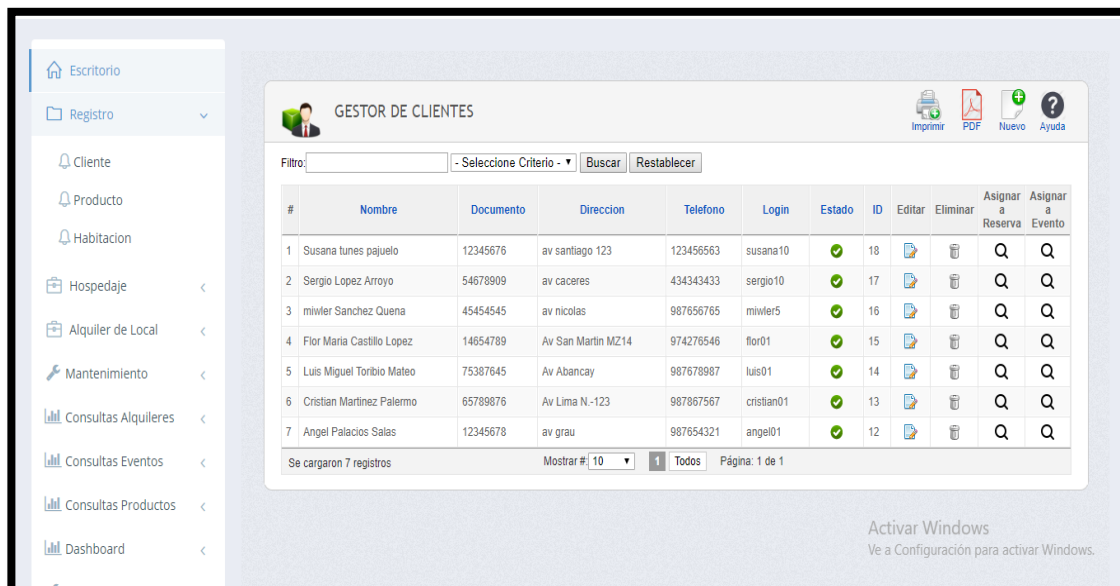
Escritorio
Registro
Cliente
Producto
Habitacion
Hospedaje
Alquiler de Local
Mantenimiento
Consultas Alquileres
Consultas Eventos
Consultas Productos
Dashboard

GESTOR DE CLIENTES

Imprimir PDF Nuevo Ayuda

Filtro: - Seleccione Criterio - Buscar Restablecer

| # | Nombre | Documento | Direccion | Telefono | Login | Estado | ID | Editar | Eliminar | Asignar a Reserva | Asignar a Evento |
|---|---|---|---|---|---|---|---|---|---|---|---|
| 1 | Susana tunes pajuelo | 12345676 | av santiago 123 | 123456563 | susana10 | | 18 | | | | |
| 2 | Sergio Lopez Arroyo | 54678909 | av caceres | 434343433 | sergio10 | | 17 | | | | |
| 3 | miwler Sanchez Quena | 45454545 | av nicolas | 987656765 | miwler5 | | 16 | | | | |
| 4 | Flor Maria Castillo Lopez | 14654789 | Av San Martin MZ14 | 974276546 | flor01 | | 15 | | | | |
| 5 | Luis Miguel Toribio Mateo | 75387645 | Av Abancay | 987678987 | luis01 | | 14 | | | | |
| 6 | Cristian Martinez Palermo | 65789876 | Av Lima N.-123 | 987867567 | cristian01 | | 13 | | | | |
| 7 | Angel Palacios Salas | 12345678 | av grau | 987654321 | angel01 | | 12 | | | | |

Se cargaron 7 registros Mostrar #: 10 1 Todos Página: 1 de 1

Activar Windows
Ve a Configuración para activar Windows.